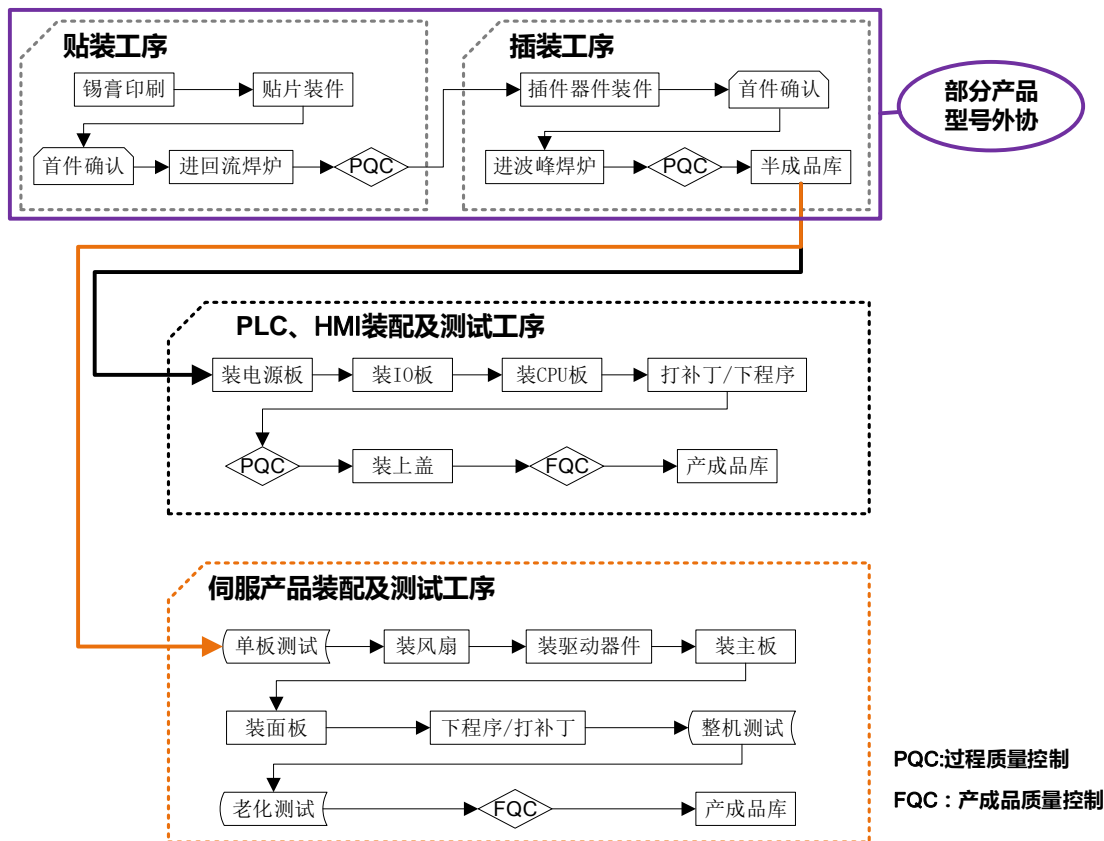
贴装工序

锡膏印刷
贴片装件
首件确认
进回流焊炉
PQC

插装工序

插件器件装件
首件确认
进波峰焊炉
PQC
半成品库

部分产品型号外协

PLC、HMI装配及测试工序

装电源板
装IO板
装CPU板
打补丁/下程序
PQC
装上盖
FQC
产成品库

伺服产品装配及测试工序

单板测试
装风扇
装驱动器件
装主板
装面板
下程序/打补丁
整机测试
老化测试
FQC
产成品库

PQC:过程质量控制
FQC：产成品质量控制